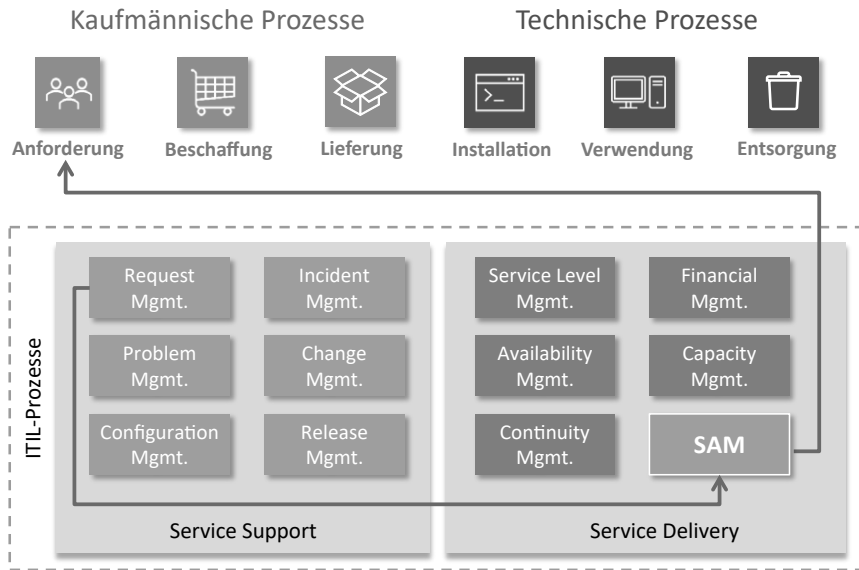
Kaufmännische Prozesse

Technische Prozesse

Anforderung

Beschaffung

Lieferung

Installation

Verwendung

Entsorgung

ITIL-Prozesse

Request Mgmt.

Incident Mgmt.

Problem Mgmt.

Change Mgmt.

Configuration Mgmt.

Release Mgmt.

Service Support

Service Level Mgmt.

Financial Mgmt.

Availability Mgmt.

Capacity Mgmt.

Continuity Mgmt.

SAM

Service Delivery